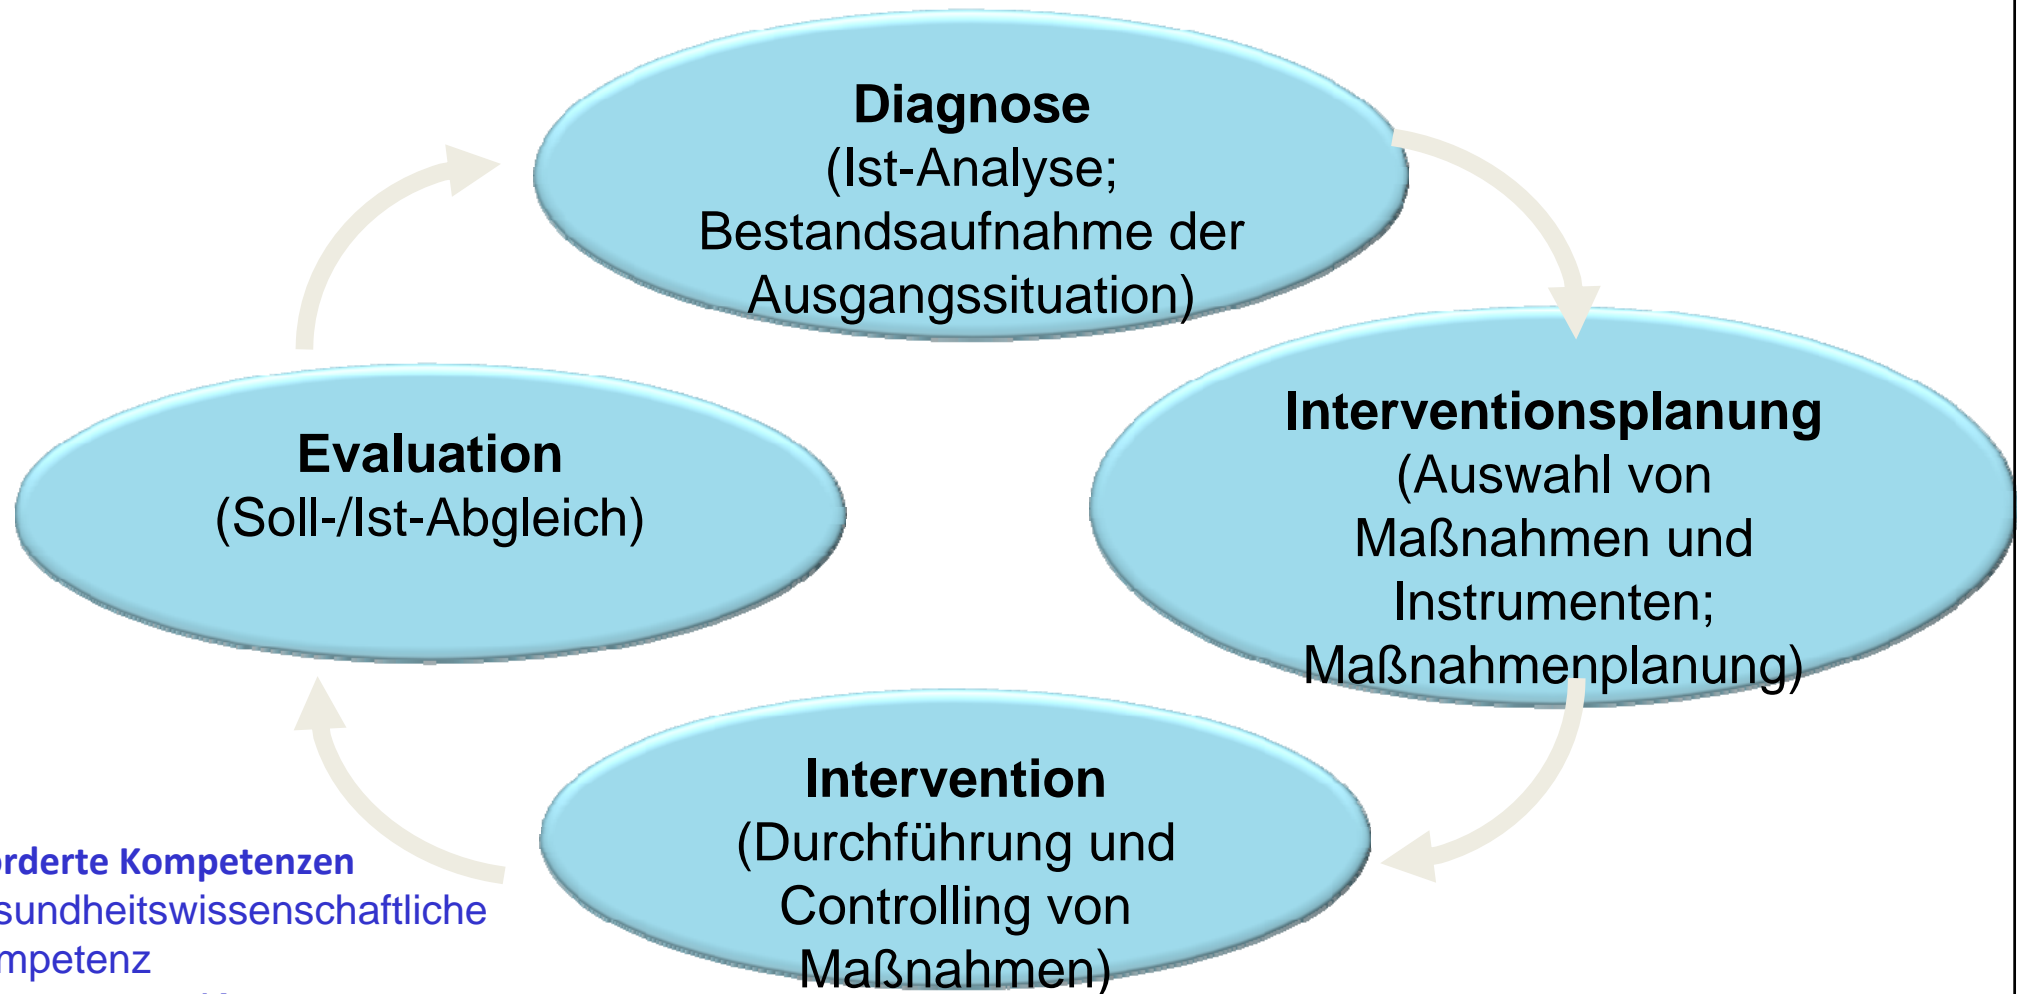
Diagnose
(Ist-Analyse; Bestandsaufnahme der Ausgangssituation)

Interventionsplanung
(Auswahl von Maßnahmen und Instrumenten; Maßnahmenplanung)

Intervention
(Durchführung und Controlling von Maßnahmen)

Evaluation
(Soll-/Ist-Abgleich)

orderte Kompetenzen
sundheitswissenschaftliche
mpetenz